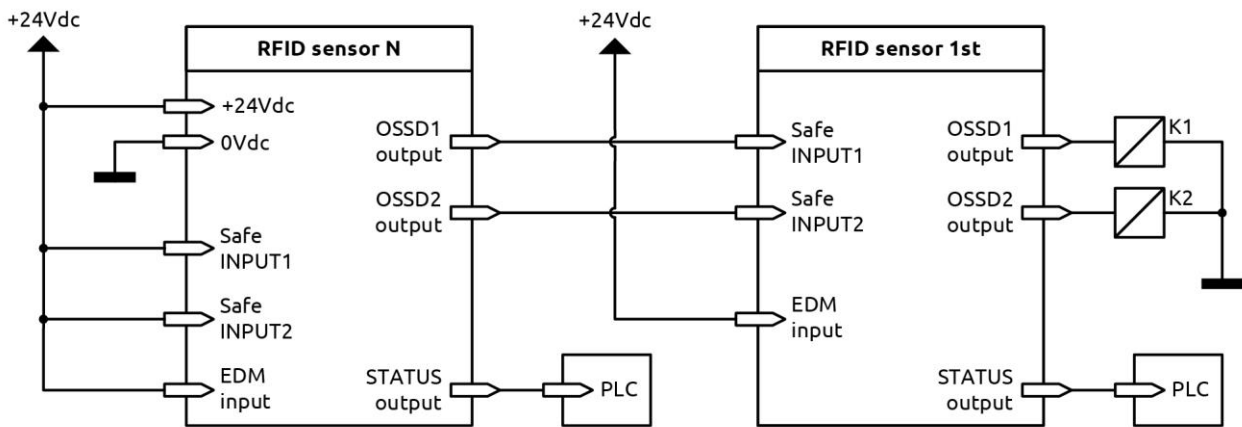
+24Vdc

RFID sensor N

+24Vdc
0Vdc
Safe INPUT1
Safe INPUT2
EDM input

OSSD1 output
OSSD2 output
STATUS output

PLC

+24Vdc

RFID sensor 1st

Safe INPUT1
Safe INPUT2
EDM input

OSSD1 output
OSSD2 output
STATUS output

K1
K2

PLC